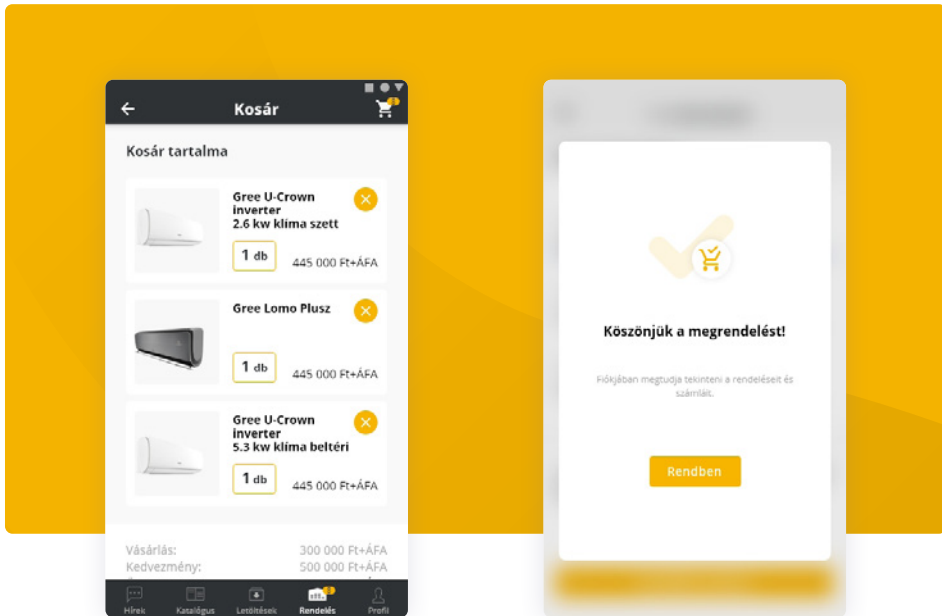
Kosár

Kosár tartalma

Gree U-Crown inverter 2.6 kw klíma szett

1 db

445 000 Ft+ÁFA

Gree Lomo Plusz

1 db

445 000 Ft+ÁFA

Gree U-Crown inverter 5.3 kw klíma beltéri

1 db

445 000 Ft+ÁFA

Vásárlás: 300 000 Ft+ÁFA
Kedvezmény: 500 000 Ft+ÁFA

Hírek Katalógus Letöltések Rendelés Profil

Köszönjük a megrendelést!

Fiókjában megtudja tekinteni a rendeléseit és számláit.

Rendben